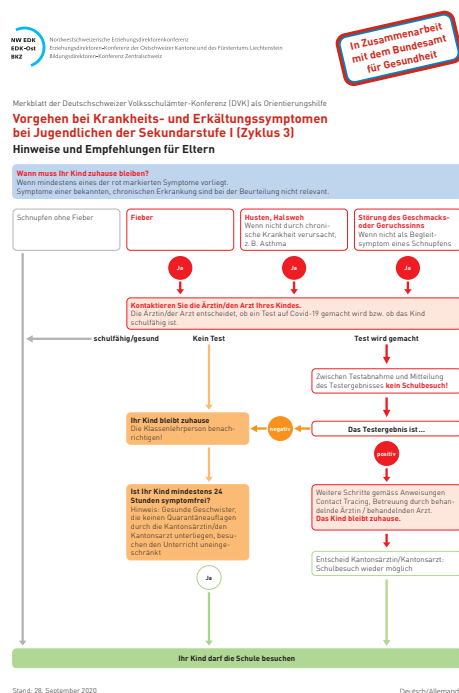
NW EDK
EDK-Ost
BKZ

Nordwestschweizerische Erziehungsdirektorenkonferenz
Erziehungsdirektoren-Konferenz der Ostschweizer Kantone und des Fürstentums Liechtenstein
Bildungsdirektoren-Konferenz Zentralschweiz

In Zusammenarbeit mit dem Bundesamt für Gesundheit

Merkblatt der Deutschschweizer Volksschulämter-Konferenz (DVK) als Orientierungshilfe

Vorgehen bei Krankheits- und Erkältungssymptomen bei Jugendlichen der Sekundarstufe I (Zyklus 3)

Hinweise und Empfehlungen für Eltern

Wann muss Ihr Kind zuhause bleiben?
Wenn mindestens eines der rot markierten Symptome vorliegt.
Symptome einer bekannten, chronischen Erkrankung sind bei der Beurteilung nicht relevant.

Schnupfen ohne Fieber

Fieber

Husten, Halsweh
Wenn nicht durch chronische Krankheit verursacht, z. B. Asthma

Störung des Geschmacks- oder Geruchssinns
Wenn nicht als Begleitsymptom eines Schnupfens

Ja

Ja

Ja

Kontaktieren Sie die Ärztin/den Arzt Ihres Kindes.
Die Ärztin/der Arzt entscheidet, ob ein Test auf Covid-19 gemacht wird bzw. ob das Kind schulfähig ist.

schulfähig/gesund

Kein Test

Test wird gemacht

Zwischen Testabnahme und Mitteilung des Testergebnisses kein Schulbesuch!

Ihr Kind bleibt zuhause
Die Klassenlehrperson benachrichtigen!

negativ

Das Testergebnis ist ...

positiv

Ist Ihr Kind mindestens 24 Stunden symptomfrei?
Hinweis: Gesunde Geschwister, die keinen Quarantäneauflagen durch die Kantonsärztin/den Kantonsarzt unterliegen, besuchen den Unterricht uneingeschränkt

Weitere Schritte gemäss Anweisungen Contact Tracing, Betreuung durch behandelnde Ärztin / behandelnden Arzt.
Das Kind bleibt zuhause.

Ja

Entscheid Kantonsärztin/Kantonsarzt:
Schulbesuch wieder möglich

Ihr Kind darf die Schule besuchen

Stand: 28. September 2020

Deutsch/Allemand